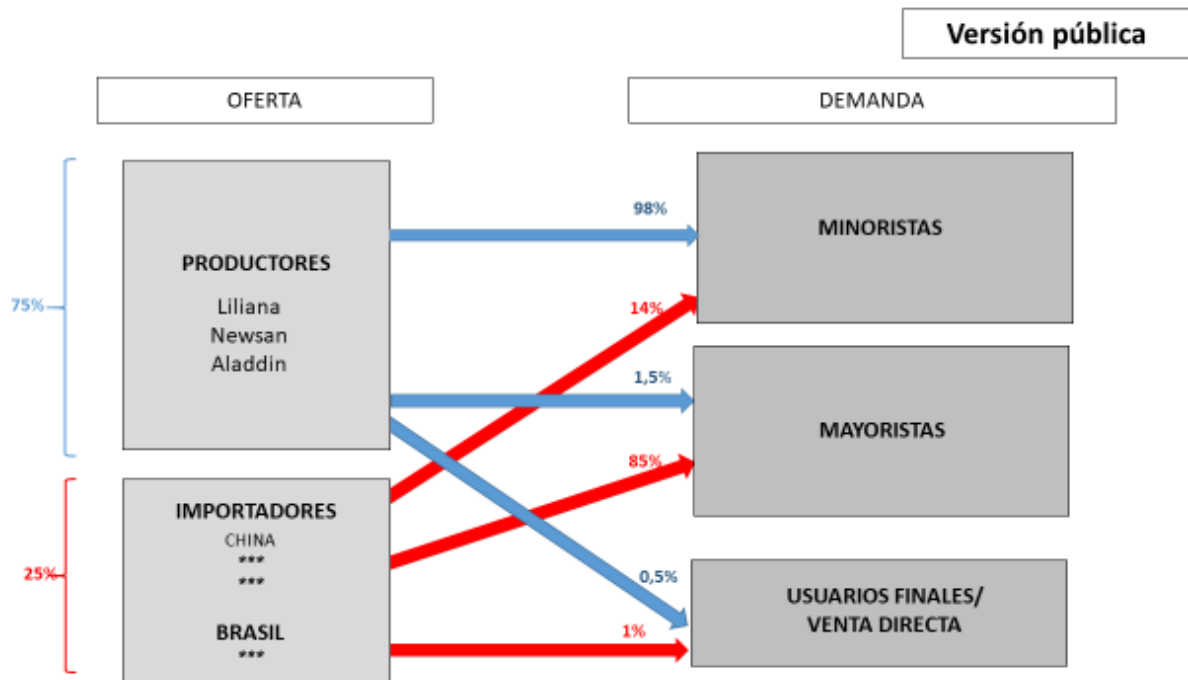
Versión pública

OFERTA

DEMANDA

75%

PRODUCTORES
Liliana
Newsan
Aladdin

25%

IMPORTADORES
CHINA
***
***

BRASIL
***

98%

14%

1,5%

85%

0,5%

1%

MINORISTAS

MAYORISTAS

USUARIOS FINALES/
VENTA DIRECTA